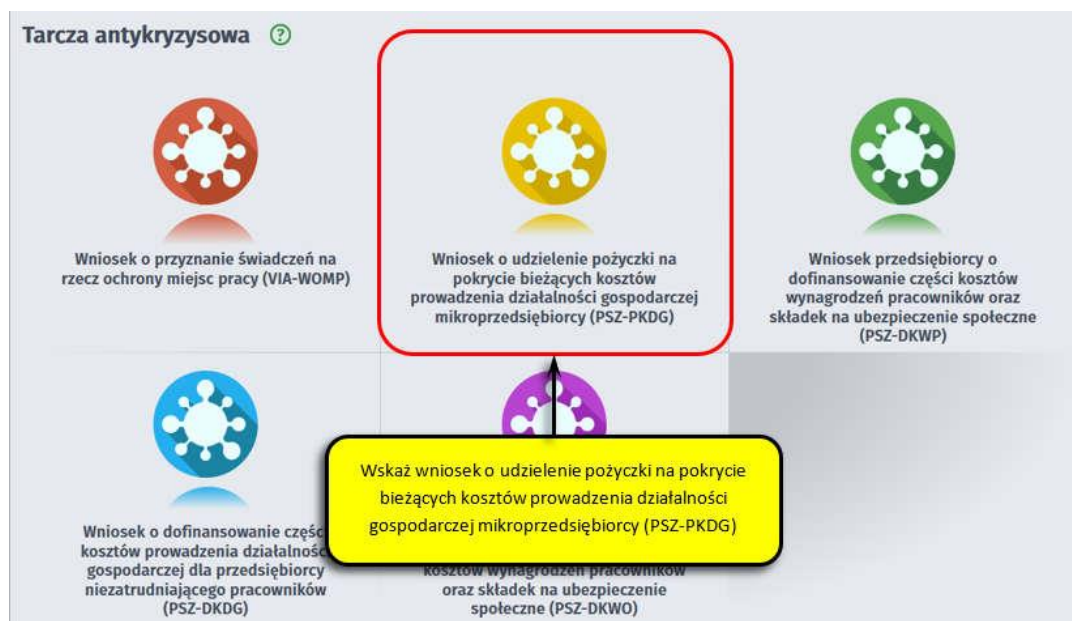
Tarcza antykryzysowa ?

Wniosek o przyznanie świadczeń na rzecz ochrony miejsc pracy (VIA-WOMP)

Wniosek o udzielenie pożyczki na pokrycie bieżących kosztów prowadzenia działalności gospodarczej mikroprzedsiębiorcy (PSZ-PKDG)

Wniosek przedsiębiorcy o dofinansowanie części kosztów wynagrodzeń pracowników oraz składek na ubezpieczenie społeczne (PSZ-DKWP)

Wniosek o dofinansowanie częś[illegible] kosztów prowadzenia działalnoś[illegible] gospodarczej dla przedsiębiorcy niezatrudniającego pracowników (PSZ-DKDG)

Wskaż wniosek o udzielenie pożyczki na pokrycie bieżących kosztów prowadzenia działalności gospodarczej mikroprzedsiębiorcy (PSZ-PKDG)

kosztów wynagrodzeń pracowników oraz składek na ubezpieczenie społeczne (PSZ-DKWO)